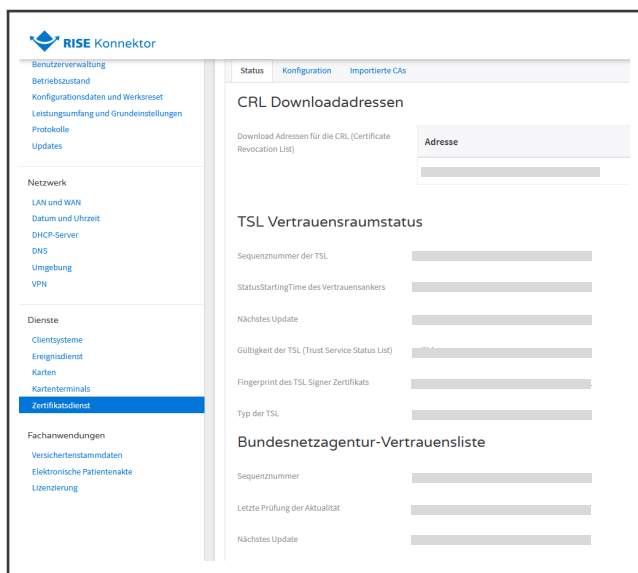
RISE Konnektor

Benutzerverwaltung
Betriebszustand
Konfigurationsdaten und Werksreset
Leistungsumfang und Grundeinstellungen
Protokolle
Updates

Netzwerk
LAN und WAN
Datum und Uhrzeit
DHCP-Server
DNS
Umgebung
VPN

Dienste
Clientsysteme
Ereignisdienst
Karten
Kartenterminals
Zertifikatsdienst

Fachanwendungen
Versichertenstammdaten
Elektronische Patientenakte
Lizenzierung

Status Konfiguration Importierte CAs

CRL Downloadadressen

Download Adressen für die CRL (Certificate Revocation List)

| Adresse |
|---|
| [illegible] |

TSL Vertrauensraumstatus

Sequenznummer der TSL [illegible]

StatusStartingTime des Vertrauensankers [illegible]

Nächstes Update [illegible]

Gültigkeit der TSL (Trust Service Status List) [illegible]

Fingerprint des TSL Signer Zertifikats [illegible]

Typ der TSL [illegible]

Bundesnetzagentur-Vertrauensliste

Sequenznummer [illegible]

Letzte Prüfung der Aktualität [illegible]

Nächstes Update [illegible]